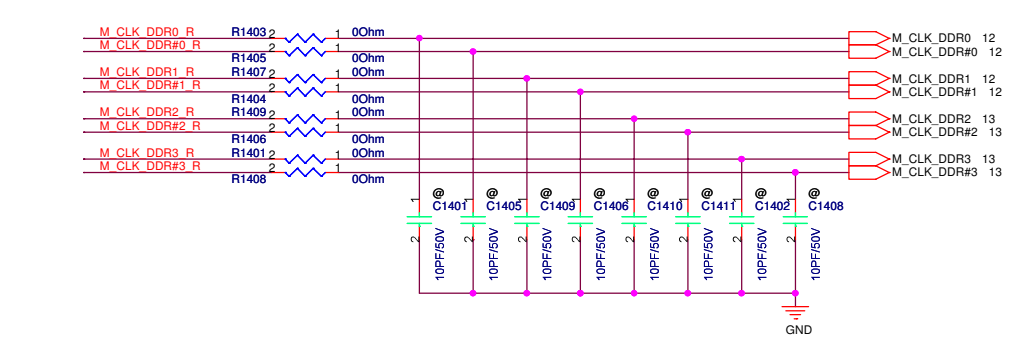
M_CLK_DDR0_R
M_CLK_DDR#0_R
M_CLK_DDR1_R
M_CLK_DDR#1_R
M_CLK_DDR2_R
M_CLK_DDR#2_R
M_CLK_DDR3_R
M_CLK_DDR#3_R

R1403 2 1 0Ohm
2 1
R1405 0Ohm
R1407 2 1 0Ohm
2 1
R1404 0Ohm
R1409 2 1 0Ohm
2 1
R1406 0Ohm
R1401 2 1 0Ohm
2 1
R1408 0Ohm

M_CLK_DDR0 12
M_CLK_DDR#0 12
M_CLK_DDR1 12
M_CLK_DDR#1 12
M_CLK_DDR2 13
M_CLK_DDR#2 13
M_CLK_DDR3 13
M_CLK_DDR#3 13

@ C1401 1 2 10PF/50V
@ C1405 1 2 10PF/50V
@ C1409 1 2 10PF/50V
@ C1406 1 2 10PF/50V
@ C1410 1 2 10PF/50V
@ C1411 1 2 10PF/50V
@ C1402 1 2 10PF/50V
@ C1408 1 2 10PF/50V

GND